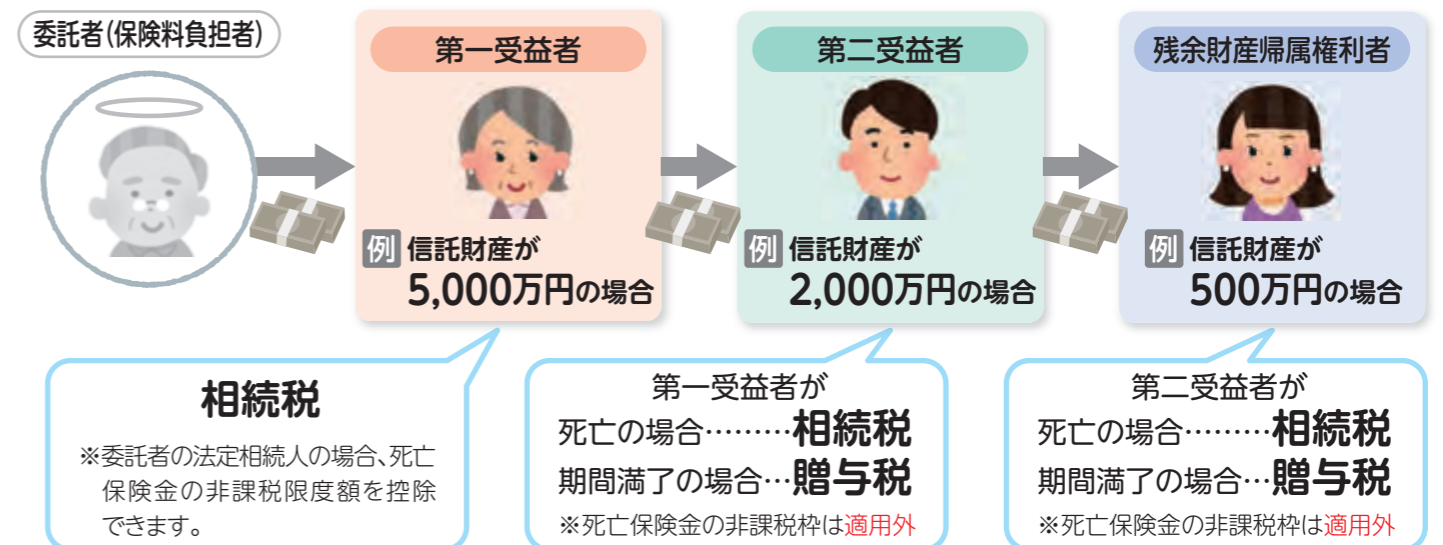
委託者(保険料負担者)

第一受益者

例 信託財産が 5,000万円の場合

第二受益者

例 信託財産が 2,000万円の場合

残余財産帰属権利者

例 信託財産が 500万円の場合

相続税

※委託者の法定相続人の場合、死亡保険金の非課税限度額を控除できます。

第一受益者が
死亡の場合………相続税
期間満了の場合…贈与税
※死亡保険金の非課税枠は適用外

第二受益者が
死亡の場合………相続税
期間満了の場合…贈与税
※死亡保険金の非課税枠は適用外